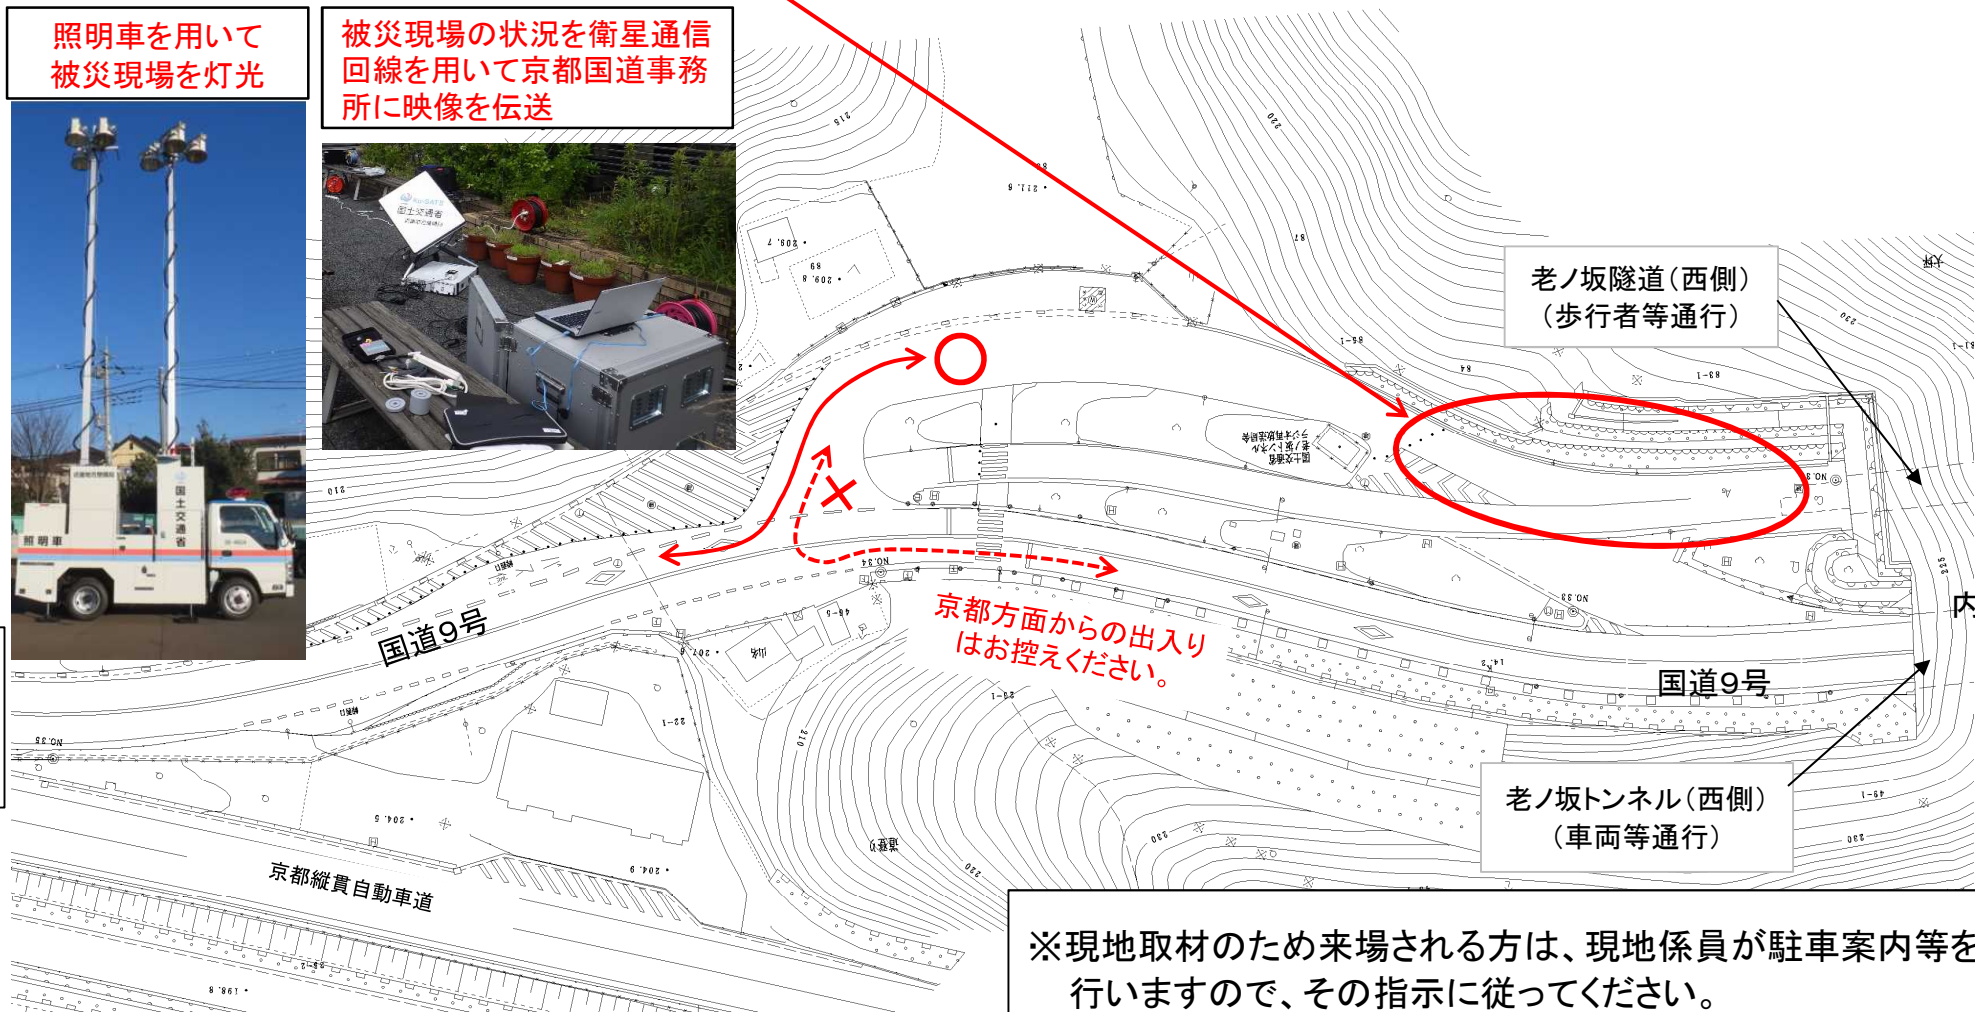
照明車を用いて
被災現場を灯光

被災現場の状況を衛星通信回線を用いて京都国道事務所に映像を伝送

国土交通省

照明車

国土交通省

老ノ坂隧道（西側）
（歩行者等通行）

国道9号

京都方面からの出入りはお控えください。

国道9号

老ノ坂トンネル（西側）
（車両等通行）

京都縦貫自動車道

内

※現地取材のため来場される方は、現地係員が駐車案内等を行いますので、その指示に従ってください。